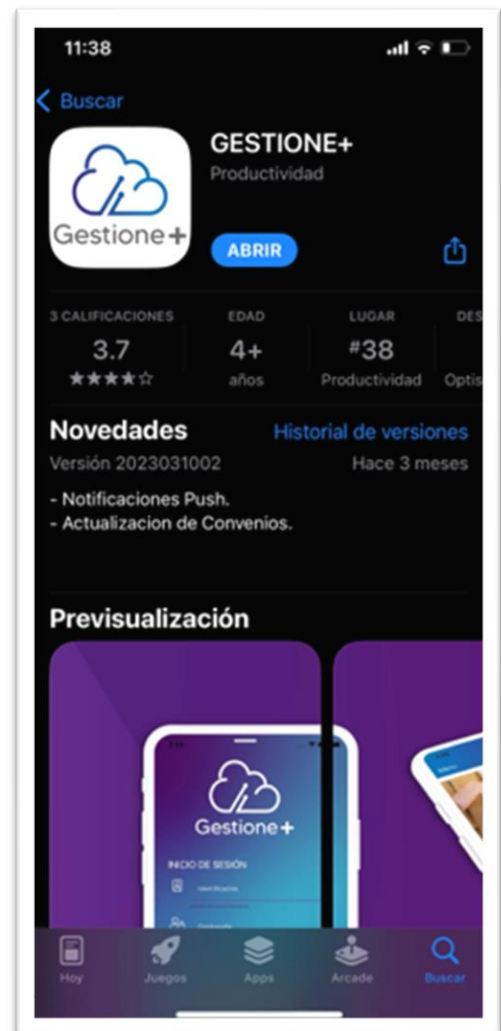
11:38

Buscar

Gestione+

GESTIONE+
Productividad

ABRIR

3 CALIFICACIONES
3.7
★★★★☆

EDAD
4+
años

LUGAR
#38
Productividad

DES
Optis

Novedades
Historial de versiones
Versión 2023031002
Hace 3 meses

- Notificaciones Push.
- Actualizacion de Convenios.

Previsualización

Gestione+
INICIO DE SESIÓN
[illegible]
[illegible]

Hoy
Juegos
Apps
Arcade
Buscar